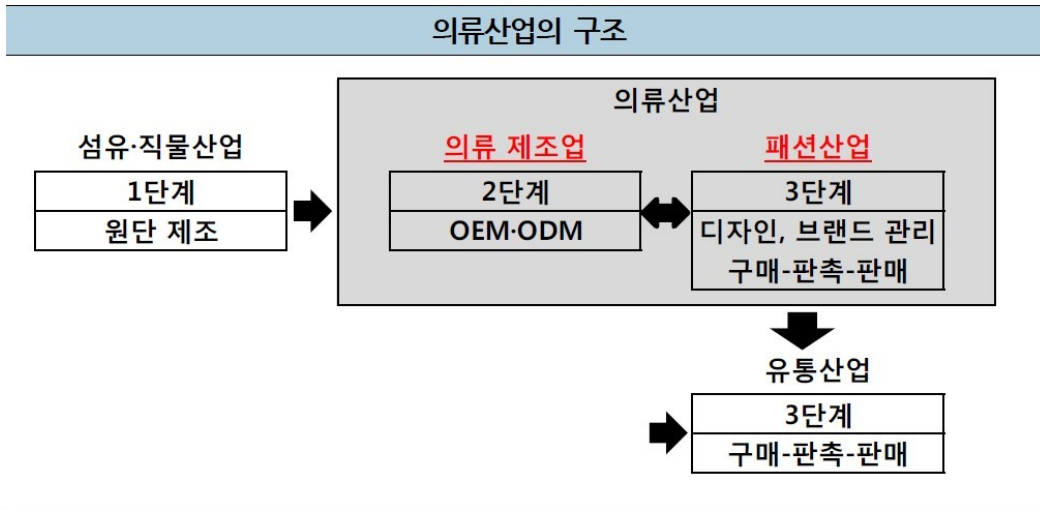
의류산업의 구조

섬유·직물산업

| 1단계 |
|---|
| 원단 제조 |

의류산업

의류 제조업

| 2단계 |
|---|
| OEM·ODM |

패션산업

| 3단계 |
|---|
| 디자인, 브랜드 관리 구매-판촉-판매 |

유통산업

| 3단계 |
|---|
| 구매-판촉-판매 |